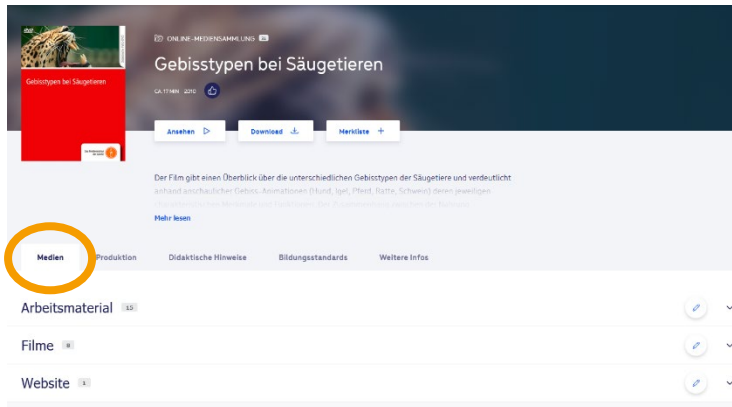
Gebisstypen bei Säugetieren

ONLINE-MEDIENSAMMLUNG

Gebisstypen bei Säugetieren

CA. 17 MIN · 2010

Ansehen ▷

Download

Merkliste +

Der Film gibt einen Überblick über die unterschiedlichen Gebisstypen der Säugetiere und verdeutlicht anhand anschaulicher Gebiss-Animationen (Hund, Igel, Pferd, Ratte, Schwein) deren jeweiligen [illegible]

Mehr lesen

Medien

Produktion

Didaktische Hinweise

Bildungsstandards

Weitere Infos

Arbeitsmaterial 15

Filme 8

Website 1